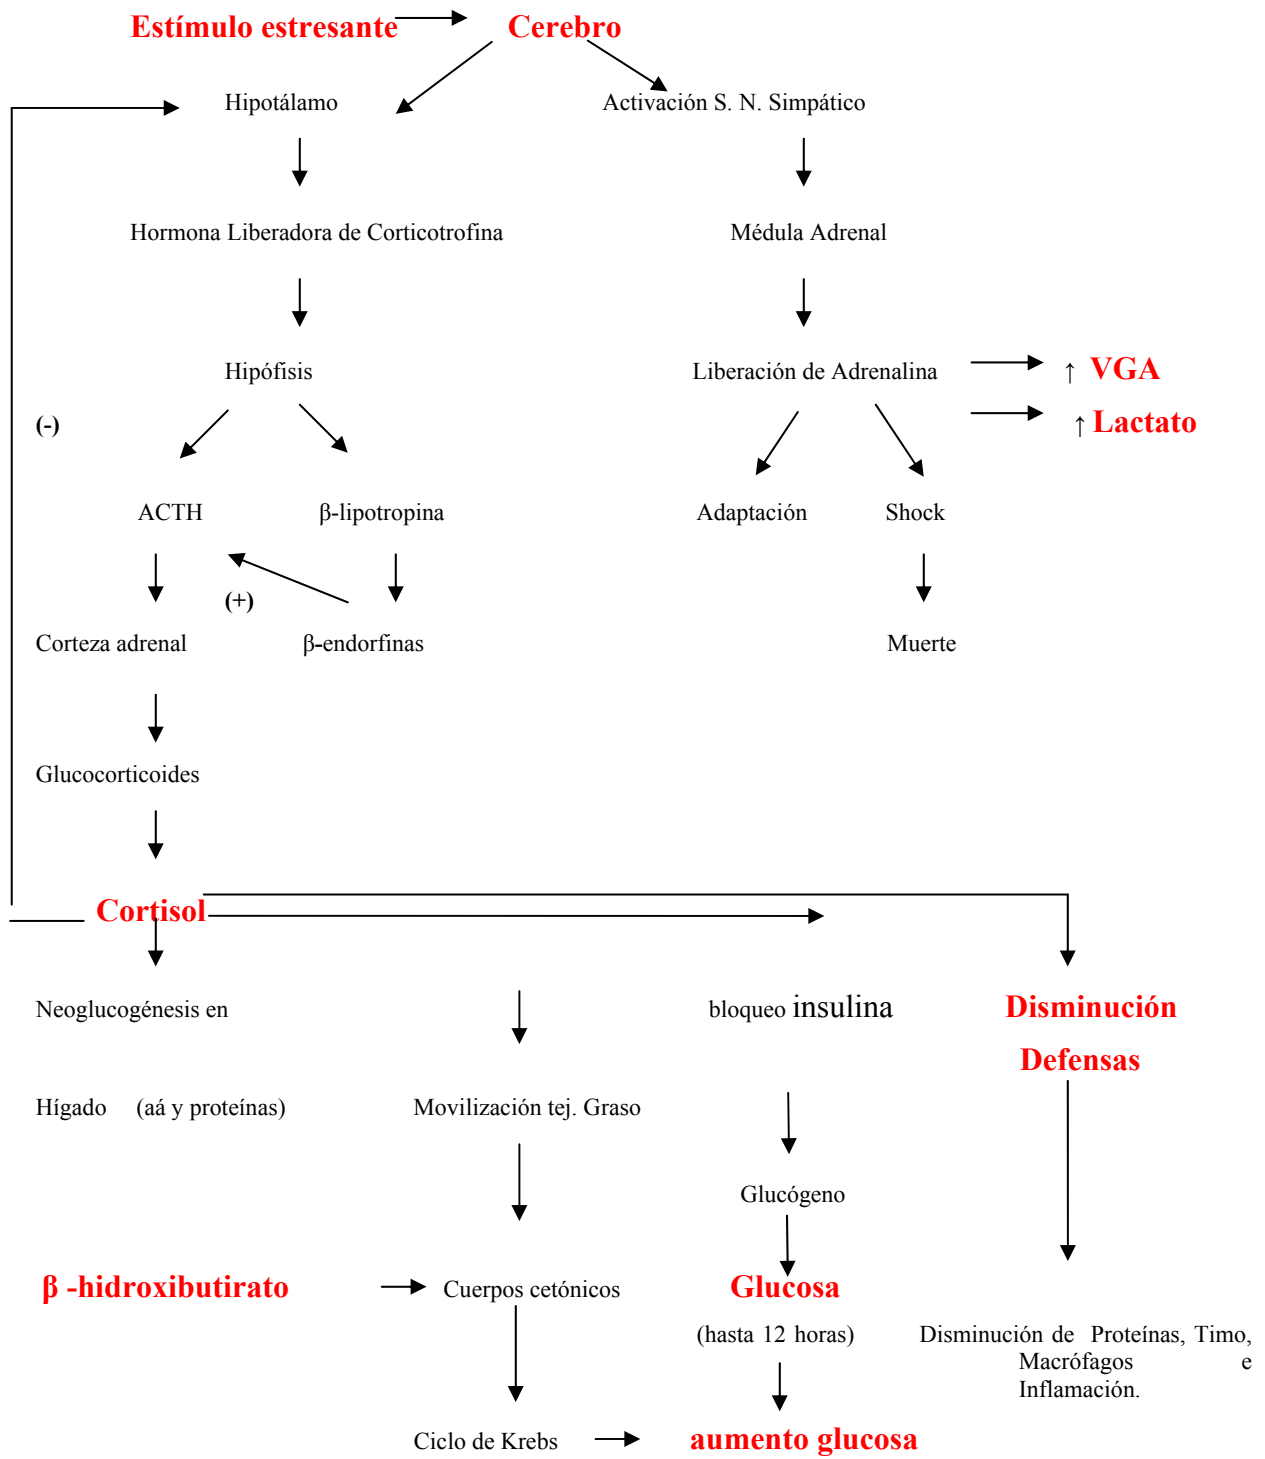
Estímulo estresante

Cerebro

Hipotálamo

Activación S. N. Simpático

Hormona Liberadora de Corticotrofina

Médula Adrenal

Hipófisis

Liberación de Adrenalina

↑ VGA

↑ Lactato

(-)

ACTH

β-lipotropina

Adaptación

Shock

(+)

Corteza adrenal

β-endorfinas

Muerte

Glucocorticoides

Cortisol

Neoglucogénesis en

bloqueo insulina

Disminución

Defensas

Hígado (aá y proteínas)

Movilización tej. Graso

Glucógeno

β -hidroxibutirato

Cuerpos cetónicos

Glucosa

(hasta 12 horas)

Disminución de Proteínas, Timo, Macrófagos e Inflamación.

Ciclo de Krebs

aumento glucosa